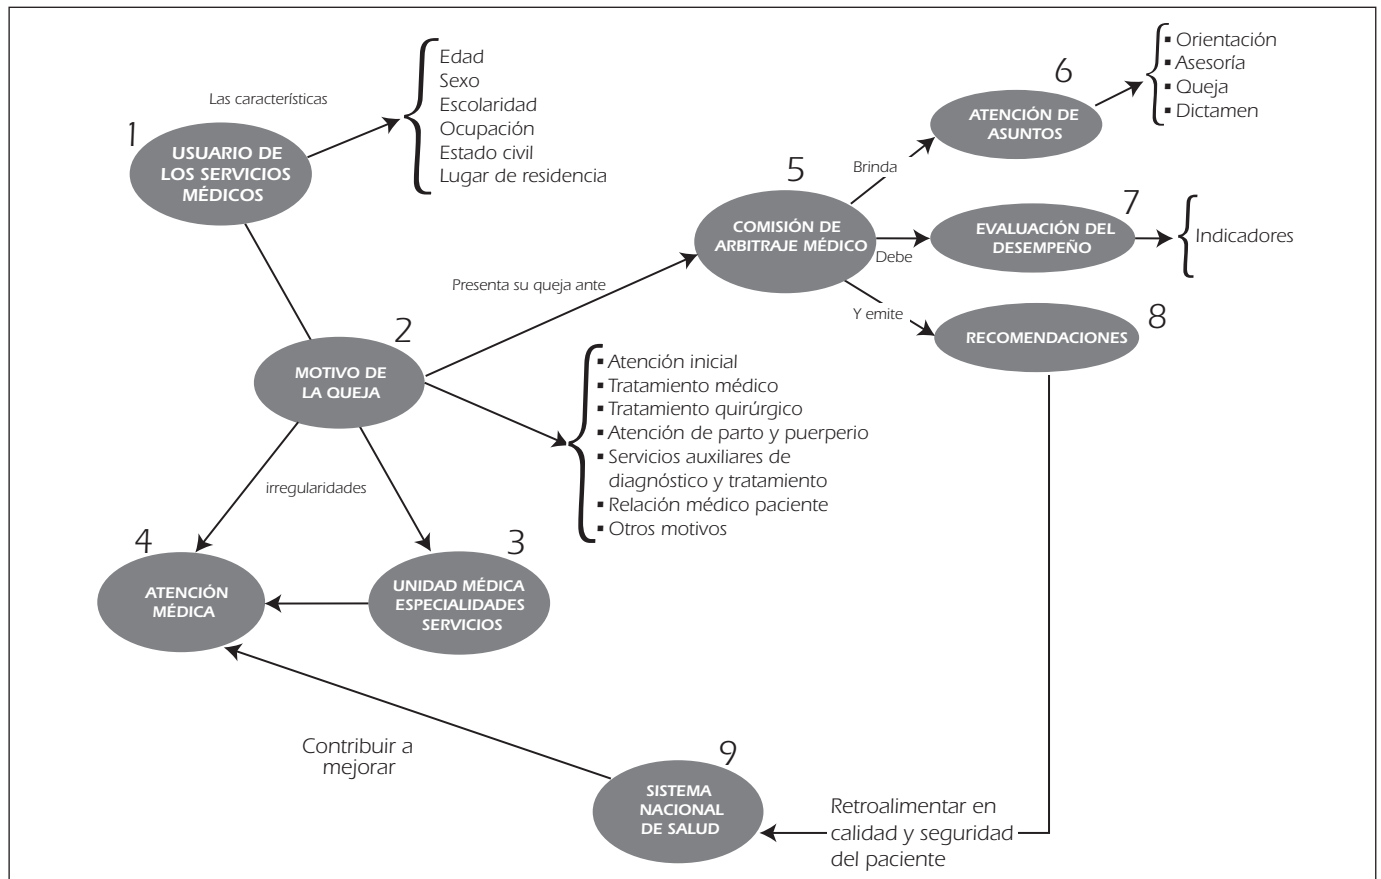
Las características

1
USUARIO DE LOS SERVICIOS MÉDICOS

Edad
Sexo
Escolaridad
Ocupación
Estado civil
Lugar de residencia

6
ATENCIÓN DE ASUNTOS

▪ Orientación
▪ Asesoría
▪ Queja
▪ Dictamen

Brinda

5
COMISIÓN DE ARBITRAJE MÉDICO

7
EVALUACIÓN DEL DESEMPEÑO

Indicadores

Debe

Presenta su queja ante

Y emite

RECOMENDACIONES
8

2
MOTIVO DE LA QUEJA

▪ Atención inicial
▪ Tratamiento médico
▪ Tratamiento quirúrgico
▪ Atención de parto y puerperio
▪ Servicios auxiliares de diagnóstico y tratamiento
▪ Relación médico paciente
▪ Otros motivos

irregularidades

4
ATENCIÓN MÉDICA

3
UNIDAD MÉDICA ESPECIALIDADES SERVICIOS

Contribuir a mejorar

9
SISTEMA NACIONAL DE SALUD

Retroalimentar en calidad y seguridad del paciente